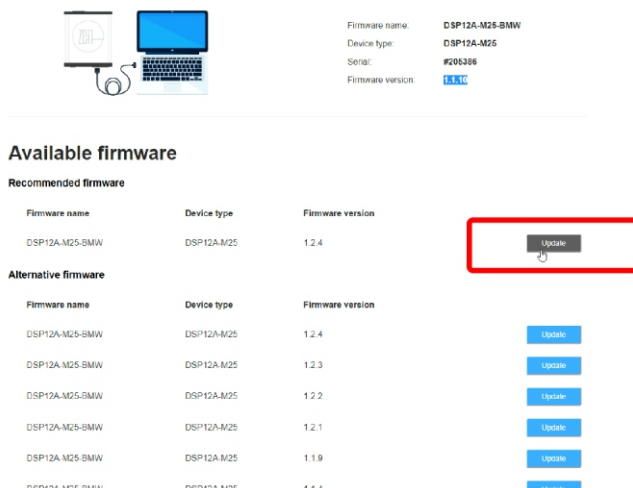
Firmware name: DSP12A-M25-BMW
Device type: DSP12A-M25
Serial: #205386
Firmware version: 1.1.10

Available firmware

Recommended firmware

| Firmware name | Device type | Firmware version | |
|---|---|---|---|
| DSP12A-M25-BMW | DSP12A-M25 | 1.2.4 | Update |

Alternative firmware

| Firmware name | Device type | Firmware version | |
|---|---|---|---|
| DSP12A-M25-BMW | DSP12A-M25 | 1.2.4 | Update |
| DSP12A-M25-BMW | DSP12A-M25 | 1.2.3 | Update |
| DSP12A-M25-BMW | DSP12A-M25 | 1.2.2 | Update |
| DSP12A-M25-BMW | DSP12A-M25 | 1.2.1 | Update |
| DSP12A-M25-BMW | DSP12A-M25 | 1.1.9 | Update |
| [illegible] | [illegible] | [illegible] | |